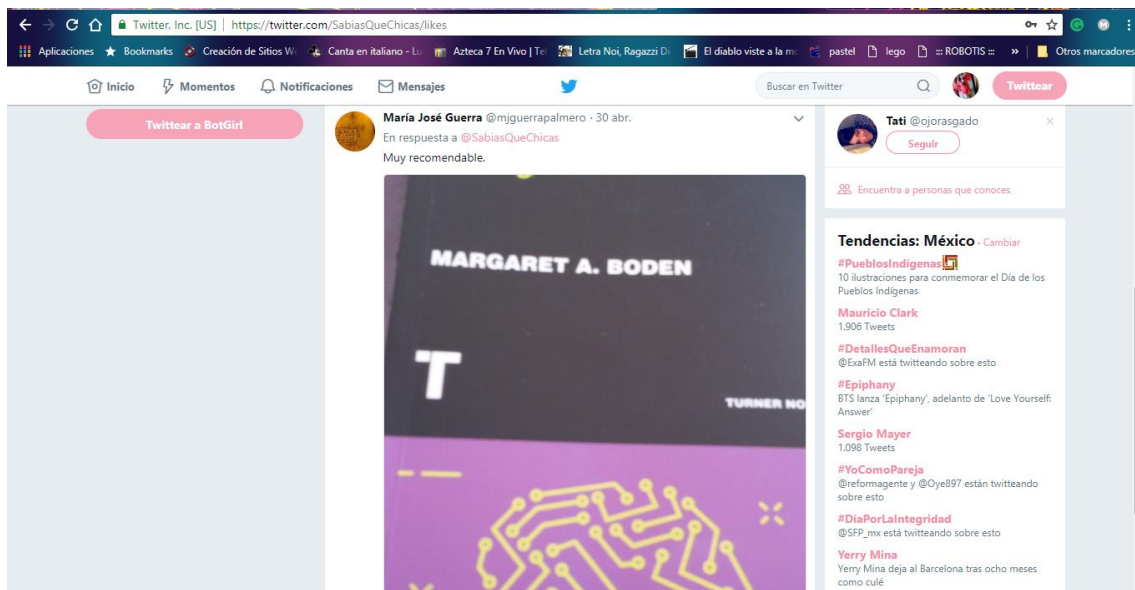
Twitter, Inc. [US] | https://twitter.com/SabiasQueChicas/likes

Aplicaciones Bookmarks Creación de Sitios W Canta en italiano - L Azteca 7 En Vivo | Te Letra Noi, Ragazzi D El diablo viste a la m pastel lego :: ROBOTIS :: » Otros marcadores

Inicio Momentos Notificaciones Mensajes Buscar en Twitter Twittear

Twittear a BotGirl

María José Guerra @mjguerrapalmero · 30 abr.
En respuesta a @SabiasQueChicas
Muy recomendable.

MARGARET A. BODEN

T

TURNER NO

Tati @ojorasgado
Seguir

Encuentra a personas que conoces

Tendencias: México · Cambiar

#PueblosIndígenas
10 ilustraciones para conmemorar el Día de los Pueblos Indígenas

Mauricio Clark
1.906 Tweets

#DetallesQueEnamoran
@ExaFM está twitteando sobre esto

#Epiphany
BTS lanza 'Epiphany', adelanto de 'Love Yourself: Answer'

Sergio Mayer
1.098 Tweets

#YoComoPareja
@reformagente y @Oye897 están twitteando sobre esto

#DíaPorLaIntegridad
@SFP_mx está twitteando sobre esto

Yerry Mina
Yerry Mina deja al Barcelona tras ocho meses como culé